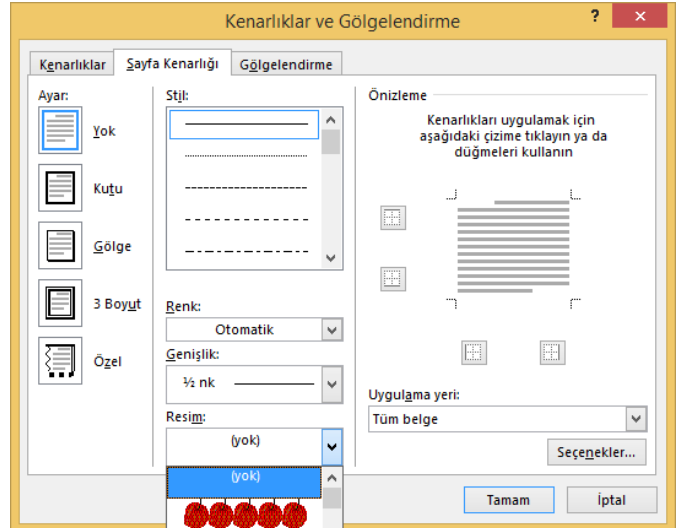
Kenarlıklar ve Gölgelendirme

?

Kenarlıklar

Sayfa Kenarlığı

Gölgelendirme

Ayar:

Yok

Kutu

Gölge

3 Boyut

Özel

Stil:

Renk:

Otomatik

Genişlik:

½ nk

Resim:

(yok)

(yok)

Önizleme

Kenarlıkları uygulamak için aşağıdaki çizime tıklayın ya da düğmeleri kullanın

Uygulama yeri:

Tüm belge

Seçenekler...

Tamam

İptal